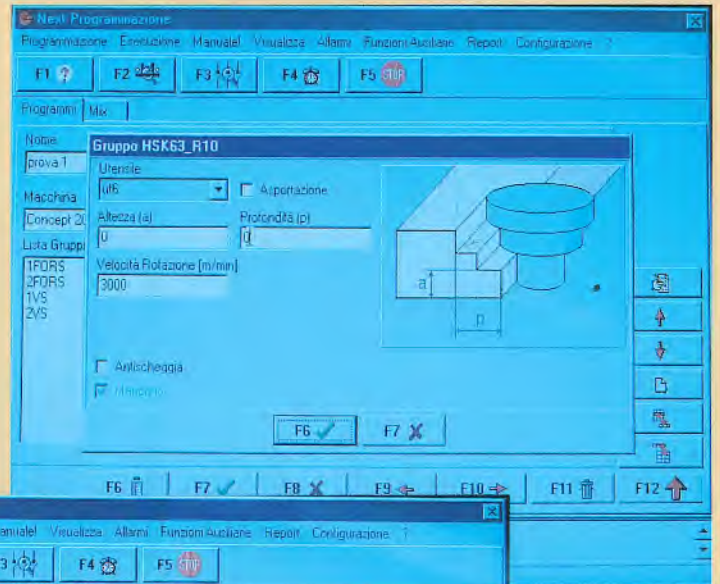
Next Programmazione

Programmazione Esecuzione Manuale Visualizza Allarmi Funzioni Ausiliarie Report Configurazione ?

F1 F2 F3 F4 F5 STOP

Programmi Mix

Nome
prova 1

Macchina
Concept 20

Lista Gruppi
1FORS
2FORS
1VS
2VS

Gruppo HSK63_R10

Utensile
ut6

Asportazione

Altezza (a)
0

Profondità (p)
0

Velocità Rotazione [m/min]
3000

a

p

Antischeggia

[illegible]

F6 F7

F6 F7 F8 F9 F10 F11 F12

anuale Visualizza Allarmi Funzioni Ausiliarie Report Configurazione ?

3 F4 F5